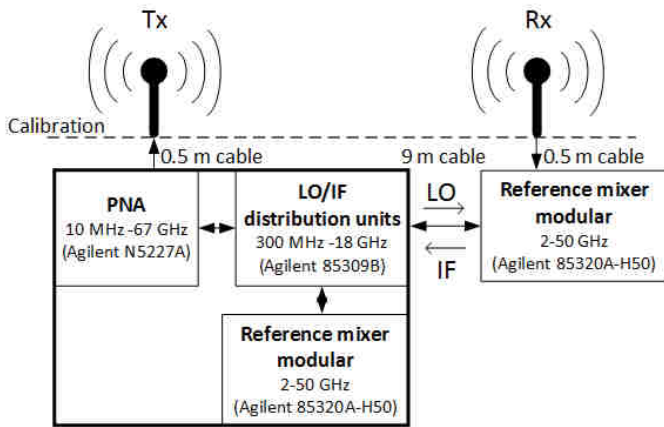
Tx

Rx

Calibration

0.5 m cable

9 m cable

0.5 m cable

PNA
10 MHz -67 GHz
(Agilent N5227A)

LO/IF
distribution units
300 MHz -18 GHz
(Agilent 85309B)

LO

IF

Reference mixer
modular
2-50 GHz
(Agilent 85320A-H50)

Reference mixer
modular
2-50 GHz
(Agilent 85320A-H50)